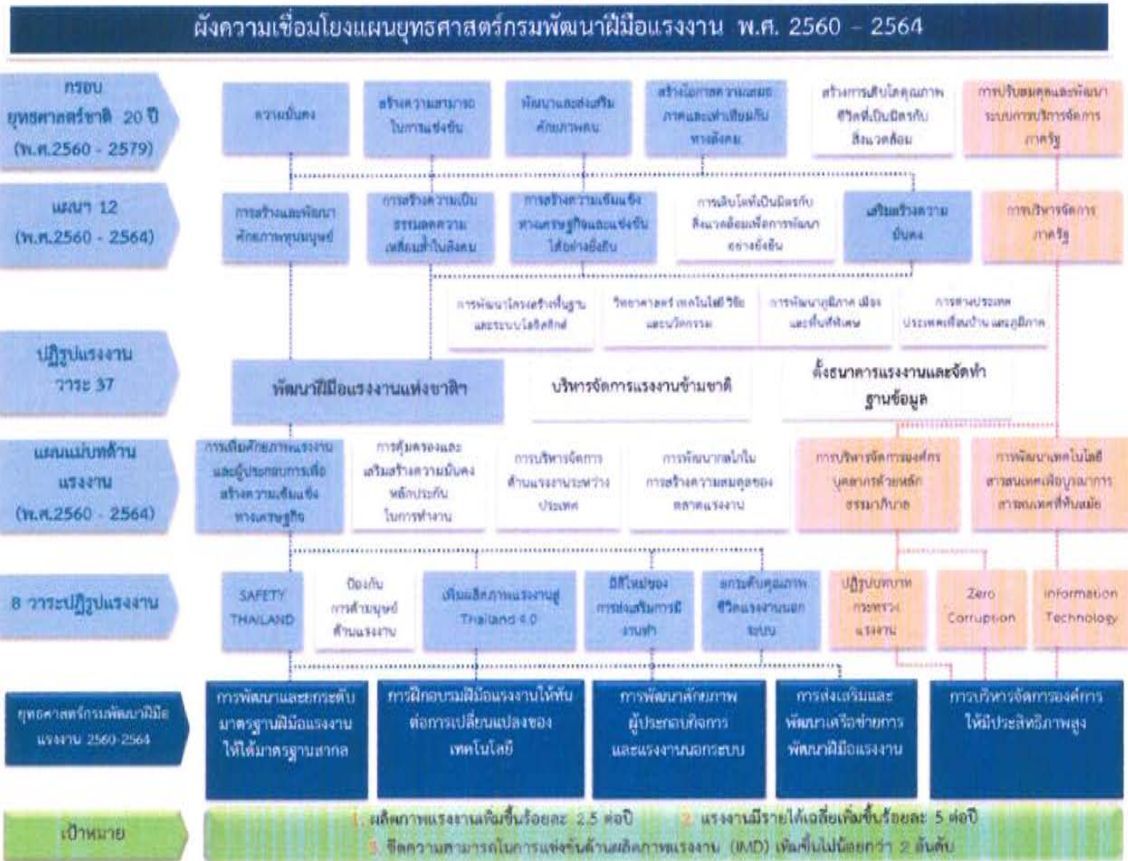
ผังความเชื่อมโยงแผนยุทธศาสตร์กรมพัฒนาฝีมือแรงงาน พ.ศ. 2560 - 2564

กรอบยุทธศาสตร์ชาติ 20 ปี (พ.ศ.2560 - 2579)

ความมั่นคง

สร้างความสามารถในการแข่งขัน

พัฒนาและส่งเสริมศักยภาพคน

สร้างโอกาสความเสมอภาคและเท่าเทียมกันทางสังคม

สร้างการเติบโตคุณภาพชีวิตที่เป็นมิตรกับสิ่งแวดล้อม

การปรับสมดุลและพัฒนาระบบการบริหารจัดการภาครัฐ

แผนฯ 12 (พ.ศ.2560 - 2564)

การสร้างและพัฒนาศักยภาพทุนมนุษย์

การสร้างความเป็นธรรมลดความเหลื่อมล้ำในสังคม

การสร้างความเข้มแข็งทางเศรษฐกิจและแข่งขันได้อย่างยั่งยืน

การเติบโตที่เป็นมิตรกับสิ่งแวดล้อมเพื่อการพัฒนาอย่างยั่งยืน

เสริมสร้างความมั่นคง

การบริหารจัดการภาครัฐ

การพัฒนาโครงสร้างพื้นฐานและระบบโลจิสติกส์

วิทยาศาสตร์ เทคโนโลยี วิจัย และนวัตกรรม

การพัฒนาภูมิภาค เมือง และพื้นที่พิเศษ

การต่างประเทศ ประเทศเพื่อนบ้าน และภูมิภาค

ปฏิรูปแรงงาน วาระ 37

พัฒนาฝีมือแรงงานแห่งชาติ

บริหารจัดการแรงงานข้ามชาติ

ตั้งธนาคารแรงงานและจัดทำฐานข้อมูล

แผนแม่บทด้านแรงงาน (พ.ศ.2560 - 2564)

การเพิ่มศักยภาพแรงงานและผู้ประกอบการเพื่อสร้างความเข้มแข็งทางเศรษฐกิจ

การคุ้มครองและเสริมสร้างความมั่นคงหลักประกันในการทำงาน

การบริหารจัดการด้านแรงงานระหว่างประเทศ

การพัฒนากลไกในการสร้างความสมดุลของตลาดแรงงาน

การบริหารจัดการองค์กรบุคลากรด้วยหลักธรรมาภิบาล

การพัฒนาเทคโนโลยีสารสนเทศเพื่อบูรณาการสารสนเทศที่ทันสมัย

8 วาระปฏิรูปแรงงาน

SAFETY THAILAND

ป้องกันการค้ามนุษย์ด้านแรงงาน

เพิ่มผลิตภาพแรงงานสู่ Thailand 4.0

มิติใหม่ของการส่งเสริมการมีงานทำ

ยกระดับคุณภาพชีวิตแรงงานนอกระบบ

ปฏิรูปบทบาทกระทรวงแรงงาน

Zero Corruption

Information Technology

ยุทธศาสตร์กรมพัฒนาฝีมือแรงงาน 2560-2564

การพัฒนาและยกระดับมาตรฐานฝีมือแรงงานให้ได้มาตรฐานสากล

การฝึกอบรมฝีมือแรงงานให้ทันต่อการเปลี่ยนแปลงของเทคโนโลยี

การพัฒนาศักยภาพผู้ประกอบกิจการและแรงงานนอกระบบ

การส่งเสริมและพัฒนาเครือข่ายการพัฒนาฝีมือแรงงาน

การบริหารจัดการองค์กรให้มีประสิทธิภาพสูง

เป้าหมาย

1. ผลิตภาพแรงงานเพิ่มขึ้นร้อยละ 2.5 ต่อปี 2. แรงงานมีรายได้เฉลี่ยเพิ่มขึ้นร้อยละ 5 ต่อปี

3. ขีดความสามารถในการแข่งขันด้านผลิตภาพแรงงาน (IMD) เพิ่มขึ้นไม่น้อยกว่า 2 อันดับ